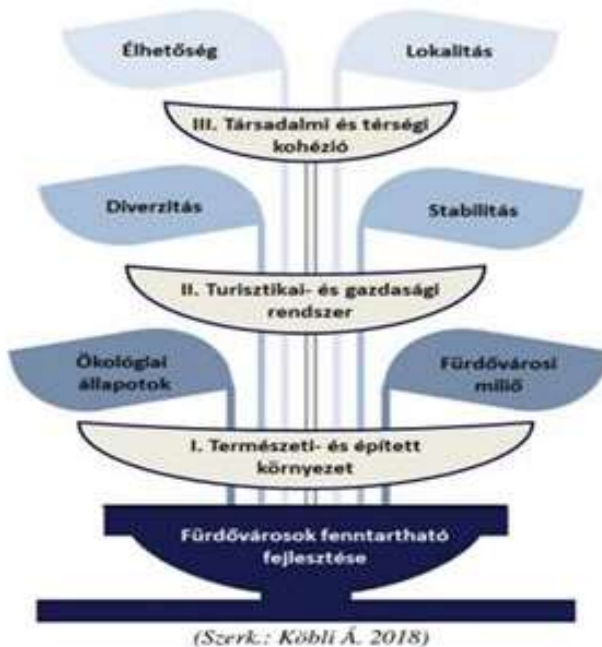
Élhetőség

Lokalitás

III. Társadalmi és térségi kohézió

Diverzitás

Stabilitás

II. Turisztikai- és gazdasági rendszer

Ökológiai állapotok

Fürdővárosi miliő

I. Természeti- és épített környezet

Fürdővárosok fenntartható fejlesztése

(Szerk.: Köbli Á. 2018)